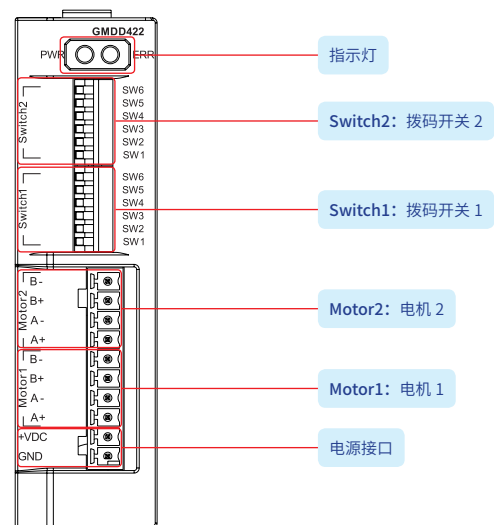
GMDD422

PWR ERR

Switch2
SW6
SW5
SW4
SW3
SW2
SW1

Switch1
SW6
SW5
SW4
SW3
SW2
SW1

Motor2
B-
B+
A -
A+

Motor1
B-
B+
A -
A+

+VDC
GND

指示灯

Switch2：拨码开关 2

Switch1：拨码开关 1

Motor2：电机 2

Motor1：电机 1

电源接口